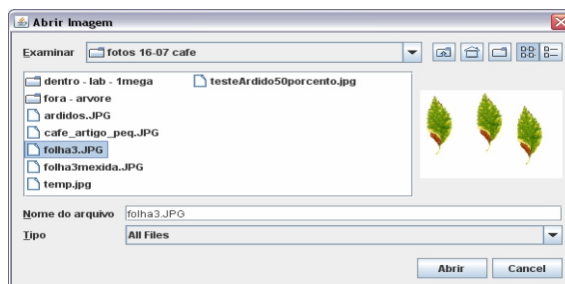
Abrir Imagem

Examinar fotos 16-07 cafe

dentro - lab - 1mega
fora - arvore
ardidos.JPG
cafe_artigo_peq.JPG
folha3.JPG
folha3mexida.JPG
temp.jpg
testeArdido50porcento.jpg

Nome do arquivo folha3.JPG
Tipo All Files

Abrir Cancel